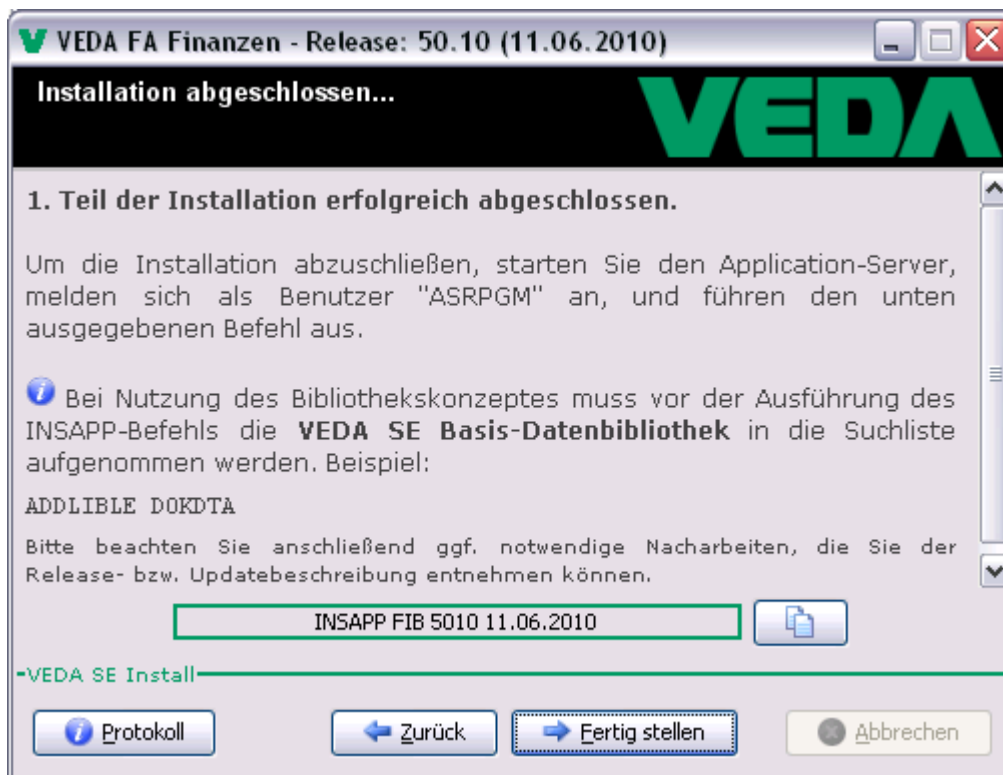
VEDA FA Finanzen - Release: 50.10 (11.06.2010)

Installation abgeschlossen...

VEDA

1. Teil der Installation erfolgreich abgeschlossen.

Um die Installation abzuschließen, starten Sie den Application-Server, melden sich als Benutzer "ASRPGM" an, und führen den unten ausgegebenen Befehl aus.

Bei Nutzung des Bibliothekskonzeptes muss vor der Ausführung des INSAPP-Befehls die **VEDA SE Basis-Datenbibliothek** in die Suchliste aufgenommen werden. Beispiel:

ADDLIBLE D0KDTA

Bitte beachten Sie anschließend ggf. notwendige Nacharbeiten, die Sie der Release- bzw. Updatebeschreibung entnehmen können.

INSAPP FIB 5010 11.06.2010

VEDA SE Install

Protokoll

Zurück

Fertig stellen

Abbrechen